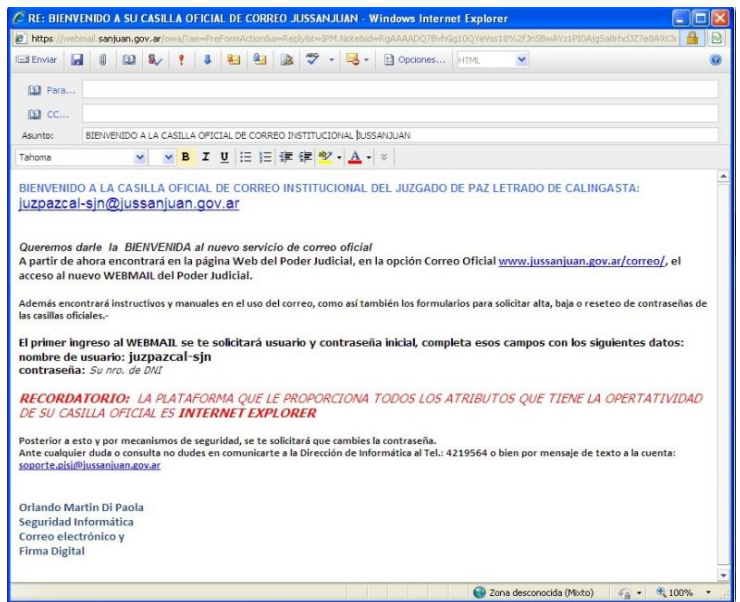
RE: BIENVENIDO A SU CASILLA OFICIAL DE CORREO JUSSANJUAN - Windows Internet Explorer

https://webmail.sanjuan.gov.ar/owa/?ae=PreFormAction&a=Reply&t=IPM.Note&id=RgAAAADQ7BvhGg10QYeVss18%2fJn5BwAYz1PI0AjgSa8rhd3Z7e8A9X3

Enviar | Opciones... | HTML

Para...
CC...
Asunto: BIENVENIDO A LA CASILLA OFICIAL DE CORREO INSTITUCIONAL JUSSANJUAN

Tahoma | B | I | U

BIENVENIDO A LA CASILLA OFICIAL DE CORREO INSTITUCIONAL DEL JUZGADO DE PAZ LETRADO DE CALINGASTA:
juzpazcal-sjn@jussanjuan.gov.ar

Queremos darle la BIENVENIDA al nuevo servicio de correo oficial
A partir de ahora encontrará en la página Web del Poder Judicial, en la opción Correo Oficial www.jussanjuan.gov.ar/correo/, el acceso al nuevo WEBMAIL del Poder Judicial.

Además encontrará instructivos y manuales en el uso del correo, como así también los formularios para solicitar alta, baja o reseteo de contraseñas de las casillas oficiales.-

El primer ingreso al WEBMAIL se te solicitará usuario y contraseña inicial, completa esos campos con los siguientes datos:
nombre de usuario: juzpazcal-sjn
contraseña: Su nro. de DNI

RECORDATORIO: LA PLATAFORMA QUE LE PROPORCIONA TODOS LOS ATRIBUTOS QUE TIENE LA OPERTATIVIDAD DE SU CASILLA OFICIAL ES INTERNET EXPLORER

Posterior a esto y por mecanismos de seguridad, se te solicitará que cambies la contraseña.
Ante cualquier duda o consulta no dudes en comunicarte a la Dirección de Informática al Tel.: 4219564 o bien por mensaje de texto a la cuenta: soporte.pjsj@jussanjuan.gov.ar

Orlando Martin Di Paola
Seguridad Informática
Correo electrónico y
Firma Digital

Zona desconocida (Mixto) | 100%